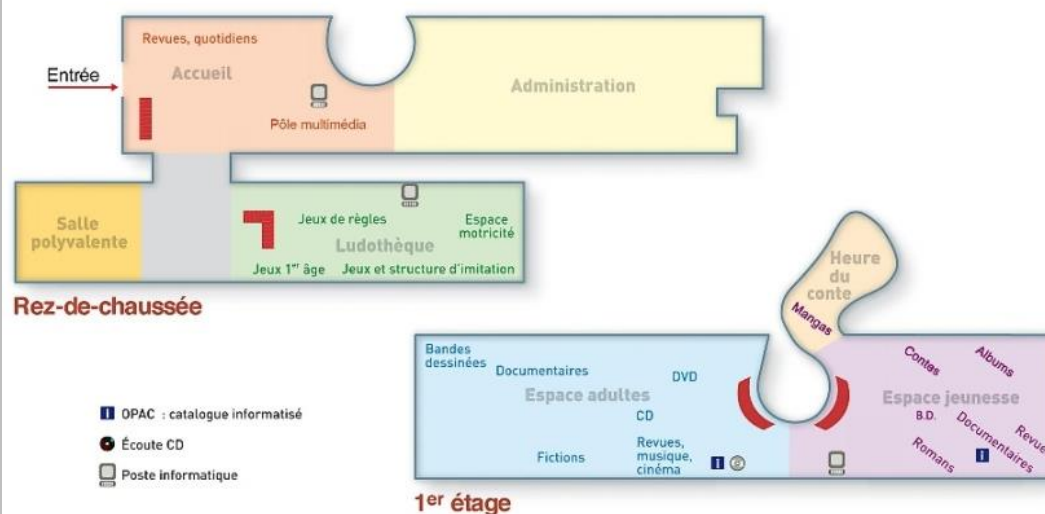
Revues, quotidiens

Entrée

Accueil

Pôle multimédia

Administration

Salle polyvalente

Jeux de règles

Espace motricité

Ludothèque

Jeux 1$^{er}$ âge

Jeux et structure d'imitation

Rez-de-chaussée

Heure du conte

Mangas

Bandes dessinées

Documentaires

DVD

Espace adultes

CD

Fictions

Revues, musique, cinéma

Contes

Albums

Espace jeunesse

B.D.

Documentaires

Revue

Romans

OPAC : catalogue informatisé

Écoute CD

Poste informatique

1$^{er}$ étage